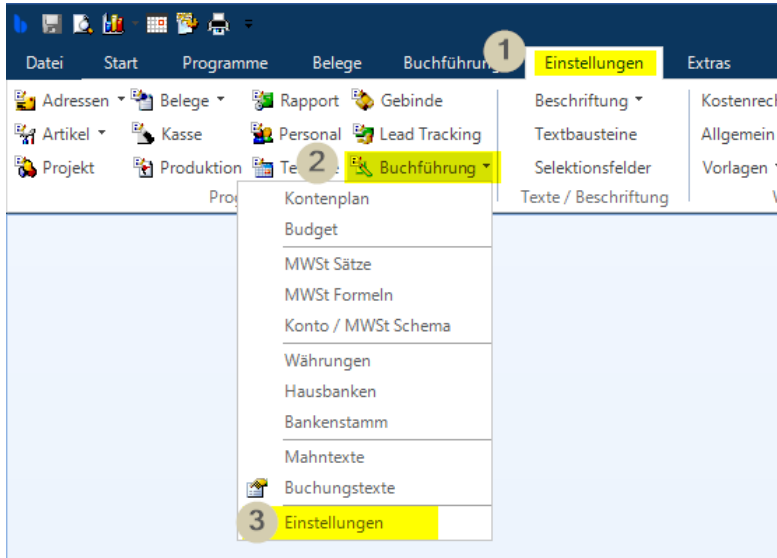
Datei Start Programme Belege Buchführung 1 Einstellungen Extras

Adressen Belege Rapport Gebinde Beschriftung Kostenrech
Artikel Kasse Personal Lead Tracking Textbausteine Allgemein
Projekt Produktion Te 2 Buchführung Selektionsfelder Vorlagen
Prog Texte / Beschriftung

Kontenplan
Budget
MWSt Sätze
MWSt Formeln
Konto / MWSt Schema
Währungen
Hausbanken
Bankenstamm
Mahntexte
Buchungstexte
3 Einstellungen